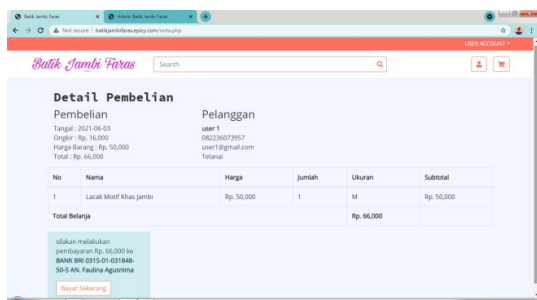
Batik Jambi Faras
Admin Batik Jambi Faras
Not secure | batikjambifaras.epizy.com/nota.php
USER ACCOUNT
Batik Jambi Faras
Search

Detail Pembelian

Pembelian
Tangal : 2021-06-03
Ongkir : Rp. 16,000
Harga Barang : Rp. 50,000
Total : Rp. 66,000

Pelanggan
user 1
082236073957
user1@gmail.com
Telanai

| No | Nama | Harga | Jumlah | Ukuran | Subtotal |
|---|---|---|---|---|---|
| 1 | Lacak Motif Khas Jambi | Rp. 50,000 | 1 | M | Rp. 50,000 |
| Total Belanja | | | | Rp. 66,000 | |

silakan melakukan pembayaran Rp. 66,000 ke BANK BRI 0315-01-031848-50-5 AN. Faulina Agusnima

Bayar Sekarang